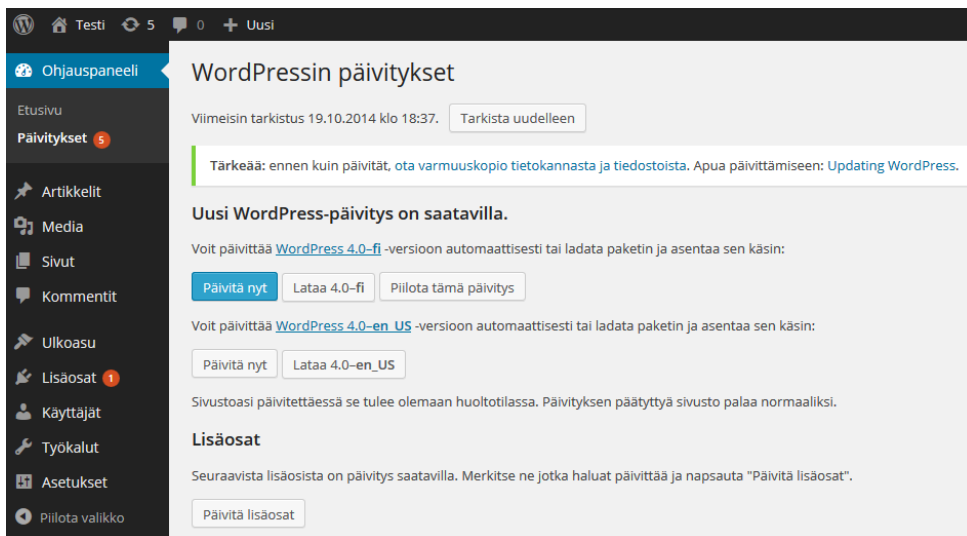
Testi 5 0 + Uusi

Ohjauspaneeli
Etusivu
Päivitykset 5
Artikkelit
Media
Sivut
Kommentit
Ulkoasu
Lisäosat 1
Käyttäjät
Työkalut
Asetukset
Piilota valikko

WordPressin päivitykset

Viimeisin tarkistus 19.10.2014 klo 18:37. Tarkista uudelleen

Tärkeää: ennen kuin päivität, ota varmuuskopio tietokannasta ja tiedostoista. Apua päivittämiseen: Updating WordPress.

Uusi WordPress-päivitys on saatavilla.

Voit päivittää WordPress 4.0–fi -versioon automaattisesti tai ladata paketin ja asentaa sen käsin:

Päivitä nyt Lataa 4.0–fi Piilota tämä päivitys

Voit päivittää WordPress 4.0–en_US -versioon automaattisesti tai ladata paketin ja asentaa sen käsin:

Päivitä nyt Lataa 4.0–en_US

Sivustoasi päivitettäessä se tulee olemaan huoltotilassa. Päivityksen päätyttyä sivusto palaa normaaliksi.

Lisäosat

Seuraavista lisäosista on päivitys saatavilla. Merkitse ne jotka haluat päivittää ja napsauta "Päivitä lisäosat".

Päivitä lisäosat